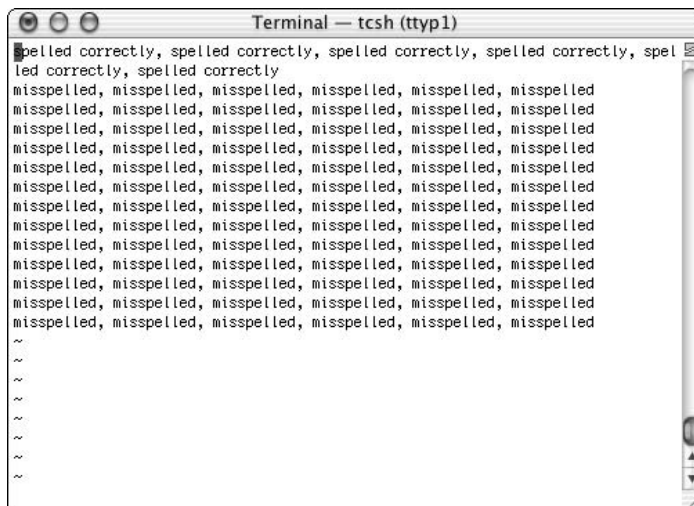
Terminal — tcsh (ttyp1)

spelled correctly, spelled correctly, spelled correctly, spelled correctly, spelled correctly, spelled correctly
misspelled, misspelled, misspelled, misspelled, misspelled, misspelled, misspelled
misspelled, misspelled, misspelled, misspelled, misspelled, misspelled, misspelled
misspelled, misspelled, misspelled, misspelled, misspelled, misspelled, misspelled
misspelled, misspelled, misspelled, misspelled, misspelled, misspelled, misspelled
misspelled, misspelled, misspelled, misspelled, misspelled, misspelled, misspelled
misspelled, misspelled, misspelled, misspelled, misspelled, misspelled, misspelled
misspelled, misspelled, misspelled, misspelled, misspelled, misspelled, misspelled
misspelled, misspelled, misspelled, misspelled, misspelled, misspelled, misspelled
misspelled, misspelled, misspelled, misspelled, misspelled, misspelled, misspelled
misspelled, misspelled, misspelled, misspelled, misspelled, misspelled, misspelled
misspelled, misspelled, misspelled, misspelled, misspelled, misspelled, misspelled
misspelled, misspelled, misspelled, misspelled, misspelled, misspelled, misspelled
misspelled, misspelled, misspelled, misspelled, misspelled, misspelled, misspelled
~
~
~
~
~
~
~
~